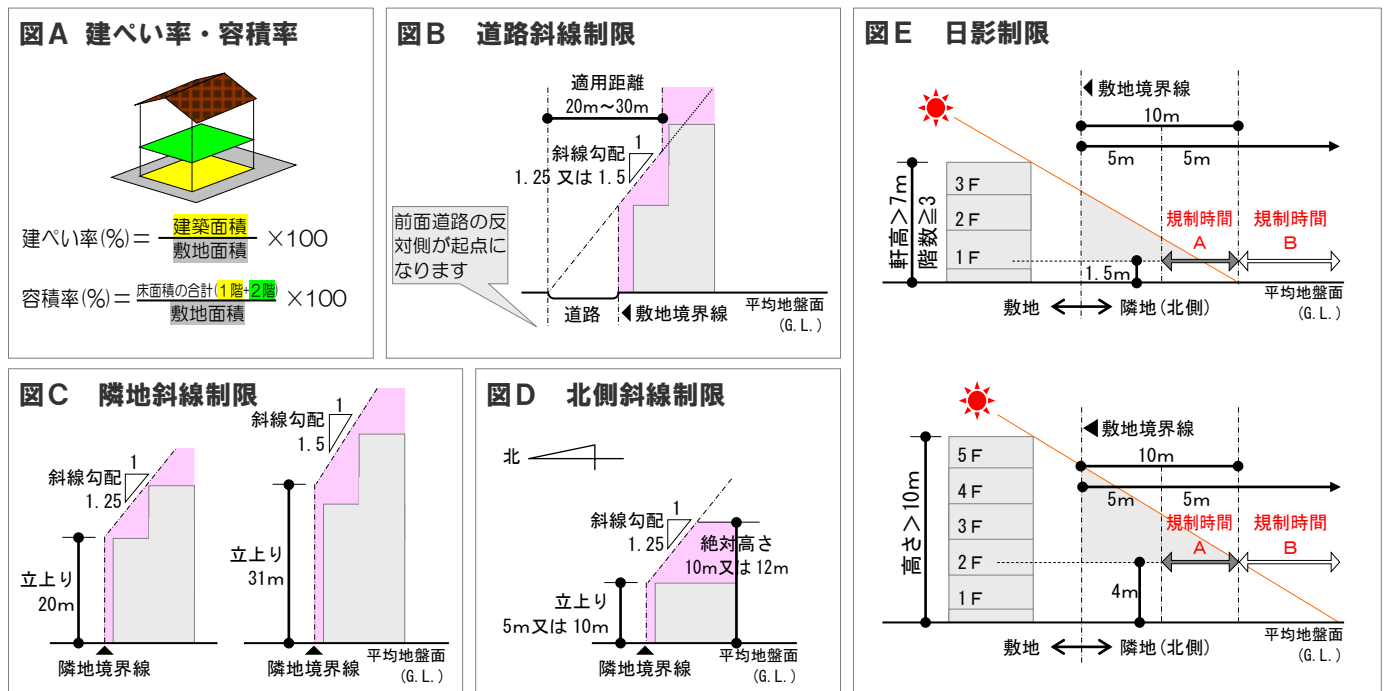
図A　建ぺい率・容積率

建ぺい率(%)＝ $\frac{建築面積}{敷地面積}$ ×100

容積率(%)＝ $\frac{床面積の合計(1階+2階)}{敷地面積}$ ×100

図B　道路斜線制限

適用距離
20m～30m

斜線勾配 1
1.25 又は 1.5

前面道路の反対側が起点になります

道路　◀敷地境界線　平均地盤面（G.L.）

図C　隣地斜線制限

斜線勾配 1
1.25

立上り
20m

隣地境界線

斜線勾配 1
1.5

立上り
31m

隣地境界線　平均地盤面（G.L.）

図D　北側斜線制限

北

斜線勾配 1
1.25

絶対高さ
10m又は 12m

立上り
5m又は 10m

隣地境界線　平均地盤面（G.L.）

図E　日影制限

◀敷地境界線

10m
5m　5m

軒高＞7m
階数≧3

3F
2F
1F

1.5m

規制時間 A
規制時間 B

敷地 ⟷ 隣地(北側)　平均地盤面（G.L.）

◀敷地境界線

10m
5m　5m

高さ＞10m

5F
4F
3F
2F
1F

4m

規制時間 A
規制時間 B

敷地 ⟷ 隣地(北側)　平均地盤面（G.L.）